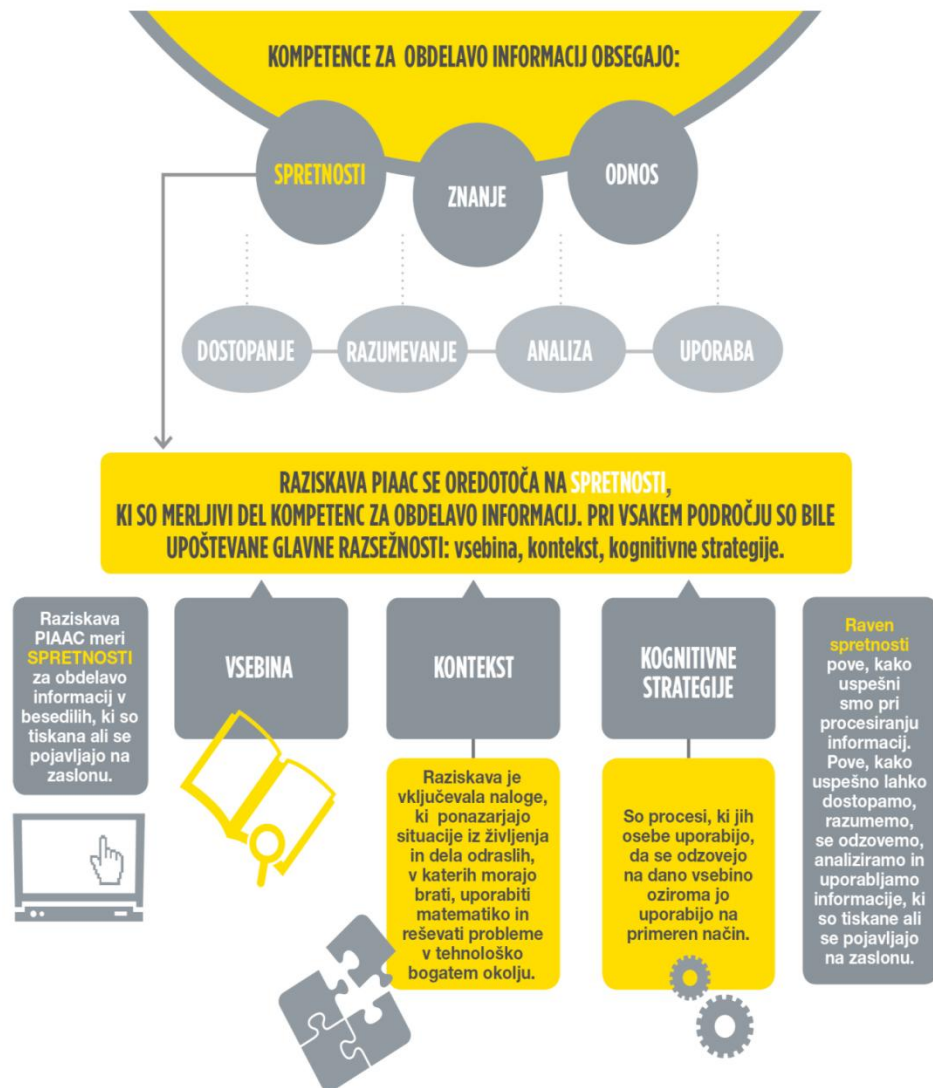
KOMPETENCE ZA OBDELAVO INFORMACIJ OBSEGAJO:

SPRETNOSTI

ZNANJE

ODNOS

DOSTOPANJE

RAZUMEVANJE

ANALIZA

UPORABA

RAZISKAVA PIAAC SE OREDOTOČA NA SPRETNOSTI, KI SO MERLJIVI DEL KOMPETENC ZA OBDELAVO INFORMACIJ. PRI VSAKEM PODROČJU SO BILE UPOŠTEVANE GLAVNE RAZSEŽNOSTI: vsebina, kontekst, kognitivne strategije.

Raziskava PIAAC meri SPRETNOSTI za obdelavo informacij v besedilih, ki so tiskana ali se pojavljajo na zaslonu.

VSEBINA

KONTEKST

Raziskava je vključevala naloge, ki ponazarjajo situacije iz življenja in dela odraslih, v katerih morajo brati, uporabiti matematiko in reševati probleme v tehnološko bogatem okolju.

KOGNITIVNE STRATEGIJE

So procesi, ki jih osebe uporabijo, da se odzovejo na dano vsebino oziroma jo uporabijo na primeren način.

Raven spretnosti pove, kako uspešni smo pri procesiranju informacij. Pove, kako uspešno lahko dostopamo, razumemo, se odzovemo, analiziramo in uporabljamo informacije, ki so tiskane ali se pojavljajo na zaslonu.